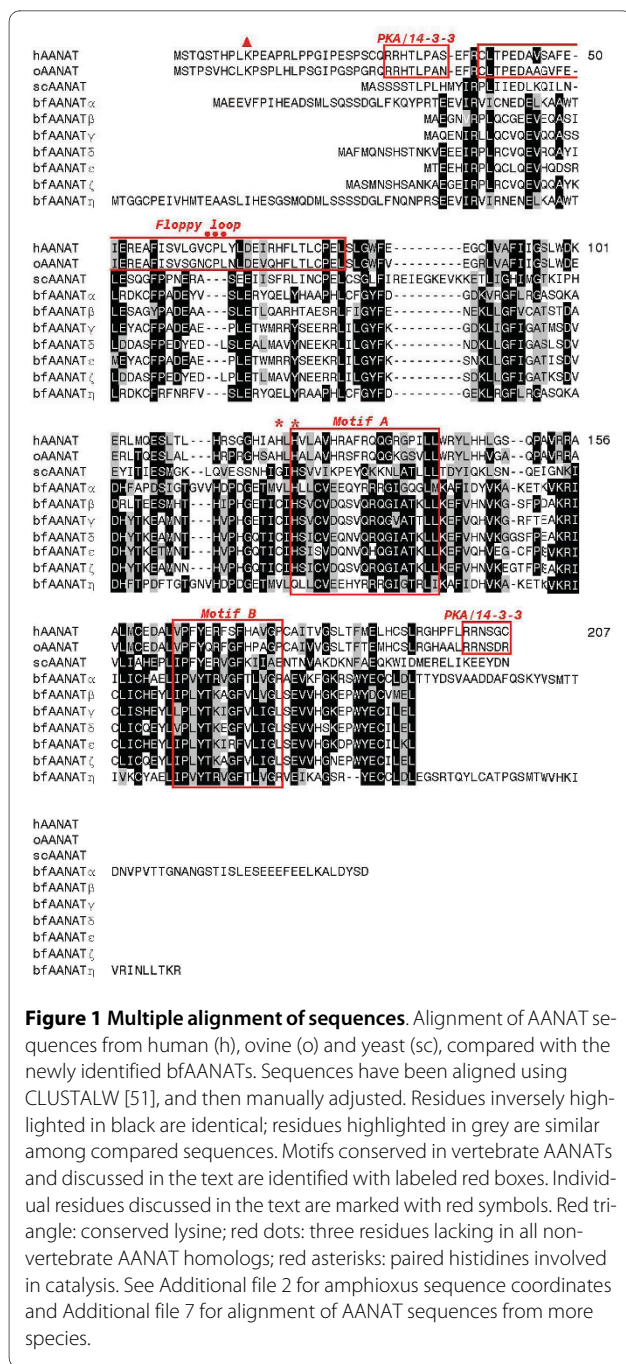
PKA/14-3-3

hAANAT MSTQSTHPLKPEAPRLPPGIPESPSCQRRHTLPAS-EFRCLTPEDAVSAFE- 50
oAANAT MSTPSVHCLKPSPLHLPSGIPGSPGRQRRHTLPAN-EFRCLTPEDAAGVFE-
scAANAT MASSSSTLPLHMYIRPLIIEDLKQILN-
bfAANATα MAEEVFPIHEADSMLSQSSDGLFKQYPRTEEVIRVICNEDELKAAWT
bfAANATβ MAEGNVRPLQCGEEVEQASI
bfAANATγ MAQENIRLLQCVQEVQQASS
bfAANATδ MAFMQNSHSTNKVEEEIRPLRCVQEVRQAYI
bfAANATε MTEEHIRPLQCLQEV-IQDSR
bfAANATζ MASMNSHSANKAEGEIRPLRCVQEVQQAYK
bfAANATη MTGGCPEIVHMTEAASLIHESGSMQDMLSSSSDGLFNQNPRSEEVIRVIRNENELKAAWT

Floppy loop

hAANAT IEREAFISVLGVCPLYLDEIRHFLTLCPELSLGWFE---------EGCLVAFIIGSLWDK 101
oAANAT IEREAFISVSGNCPLNLDEVQHFLTLCPELSLGWFV---------EGRLVAFIIGSLWDE
scAANAT LESQGFPPNERA---SEEIISFRLINCPELCSGLFIREIEGKEVKKETLIGHIMGTKIPH
bfAANATα LRDKCFPADEYV---SLERYQELYHAAPHLCFGYFD---------GDKVRGFLRGASQKA
bfAANATβ LESAGYPADEAA---SLETLQARHTAESRLFIGYFE---------NEKLLGFVCATSDTA
bfAANATγ LEYACFPADEAE---PLETWMRRYSEERRLLIGYFK---------GDKLIGFIGATMSDV
bfAANATδ LDDASFPEDYED--LSLEALMAVYNEEKRLILGYFK---------NDKLLGFIGASLSDV
bfAANATε MEYACFPADEAE---PLETWMRRYSEEKRLILGYFK---------SNKLLGFIGATISDV
bfAANATζ LDDASFPEDYED--LPLETLMAVYNEERRLILGYFK---------NDKLLGFIGATKSDV
bfAANATη LRDKCFRFNRFV---SLERYQELYRAAPHLCFGYFD---------GEKLRGFLRGASQKA

* * Motif A

hAANAT ERLMQESLTL---HRSGGHIAHLHVLAVHRAFRQQGRGPILLWRYLHHLGS--QPAVRRA 156
oAANAT ERLTQESLAL---HRPRGHSAHLHALAVHRSFRQQGKGSVLLWRYLHHVGA--QPAVRRA
scAANAT EYIQIESMGK--LQVESSNHIGIHSVVIKPEYQKKNLATLLLTDYIQKLSN--QEIGNKI
bfAANATα DHFAPDSIGTGVVHDPDGETMVLLLCVEEQYRRRGIGQGLMKAFIDYVKA-KETKVKRI
bfAANATβ DRLTEESMHT---HIPHGETICIHSVCVDQSVRQRGIATKLLKEFVHNVKG-SFPDAKRI
bfAANATγ DHYTKEAMNT---HVPHGETICIHSVCVDQSVRQQVATTLLKEFVQHVKG-RFTEAKRI
bfAANATδ DHYTKEAMNT---HVPHGQTICIHSICVEQNVRQRGIATKLLKEFVHNVKGGSFPEAKRI
bfAANATε DHYTKETMNT---HVPHGQTICIHSISVDQNVQHQGIATKLLKEFVQHVEG-CFPESVKRI
bfAANATζ DHYTKEAMNN---HVPHGQTICIHSICVDQSVRQRGIATKLLKEFVHNVKEGTFPEAKRI
bfAANATη DHFTPDFTGTGNVHDPDGETMVLQLLCVEEHYRRRGIGTRLIKAFIDHVKA-KETKVKRI

Motif B PKA/14-3-3

hAANAT ALMCEDALVPFYERFSFHAVGPCAITVGSLTFMELHCSLRGHPFLRRNSGC 207
oAANAT VLMCEDALVPFYQRFGFHPAGPCAIVVGSLTFTEMHCSLRGHAALRRNSDR
scAANAT VLIAHEPLIPFYERVGFKIIAENTNVAKDKNFAEQKWIDMERELIKEEYDN
bfAANATα ILICHAELIPVYTRVGFTRAEVKFGKRSWYECCLDLTTYDSVAADDAFQSKYVSMTT
bfAANATβ CLICHEYLIPLYTKAGFVLVGLSEVVHGKEPNYDCVMEL
bfAANATγ CLISHEYLIPLYTKIGFVLIGLSEVVHGKEPWYECILEL
bfAANATδ CLICQEYLIPLYTKEGFVLIGLSEVVHSKEPWYECILEL
bfAANATε CLICHEYLIPLYTKIRFVLIGLSEVVHGKDPWYECILKL
bfAANATζ CLICQEYLIPLYTRVGFVLIGLSEVVHGNEPWYECILEL
bfAANATη IVKCYAELIPVYTRVGFTLVGRVEIKAGSR--YECCLDLEGSRTQYLCATPGSMTWVHKI

hAANAT
oAANAT
scAANAT
bfAANATα DNVPVTTGNANGSTISLESEEEFEELKALDYSD
bfAANATβ
bfAANATγ
bfAANATδ
bfAANATε
bfAANATζ
bfAANATη VRINLLTKR

**Figure 1 Multiple alignment of sequences**. Alignment of AANAT sequences from human (h), ovine (o) and yeast (sc), compared with the newly identified bfAANATs. Sequences have been aligned using CLUSTALW [51], and then manually adjusted. Residues inversely highlighted in black are identical; residues highlighted in grey are similar among compared sequences. Motifs conserved in vertebrate AANATs and discussed in the text are identified with labeled red boxes. Individual residues discussed in the text are marked with red symbols. Red triangle: conserved lysine; red dots: three residues lacking in all nonvertebrate AANAT homologs; red asterisks: paired histidines involved in catalysis. See Additional file 2 for amphioxus sequence coordinates and Additional file 7 for alignment of AANAT sequences from more species.